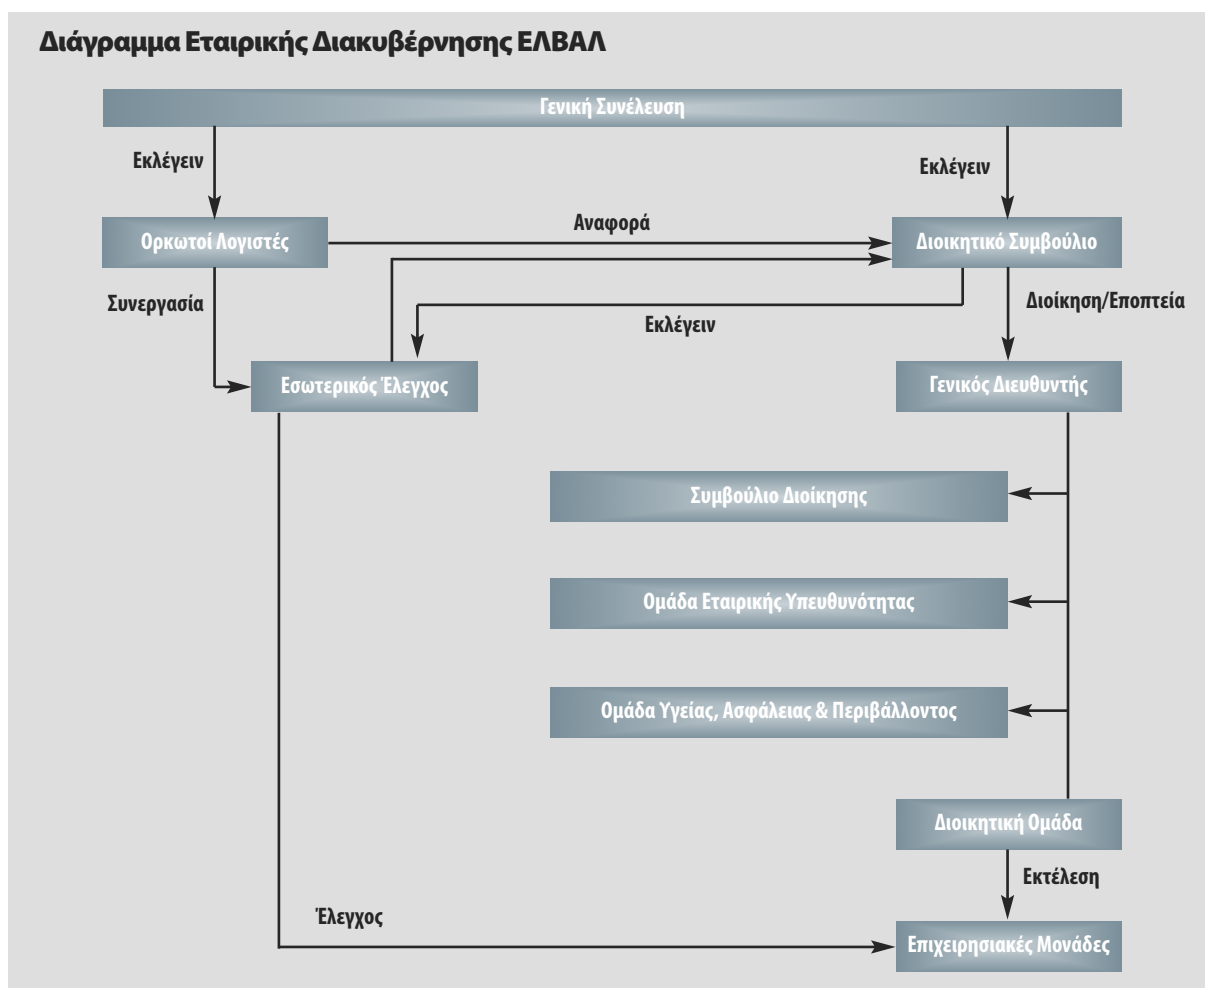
Διάγραμμα Εταιρικής Διακυβέρνησης ΕΛΒΑΛ

Γενική Συνέλευση

Εκλέγειν

Εκλέγειν

Ορκωτοί Λογιστές

Αναφορά

Διοικητικό Συμβούλιο

Συνεργασία

Εκλέγειν

Διοίκηση/Εποπτεία

Εσωτερικός Έλεγχος

Γενικός Διευθυντής

Συμβούλιο Διοίκησης

Ομάδα Εταιρικής Υπευθυνότητας

Ομάδα Υγείας, Ασφάλειας & Περιβάλλοντος

Διοικητική Ομάδα

Εκτέλεση

Έλεγχος

Επιχειρησιακές Μονάδες